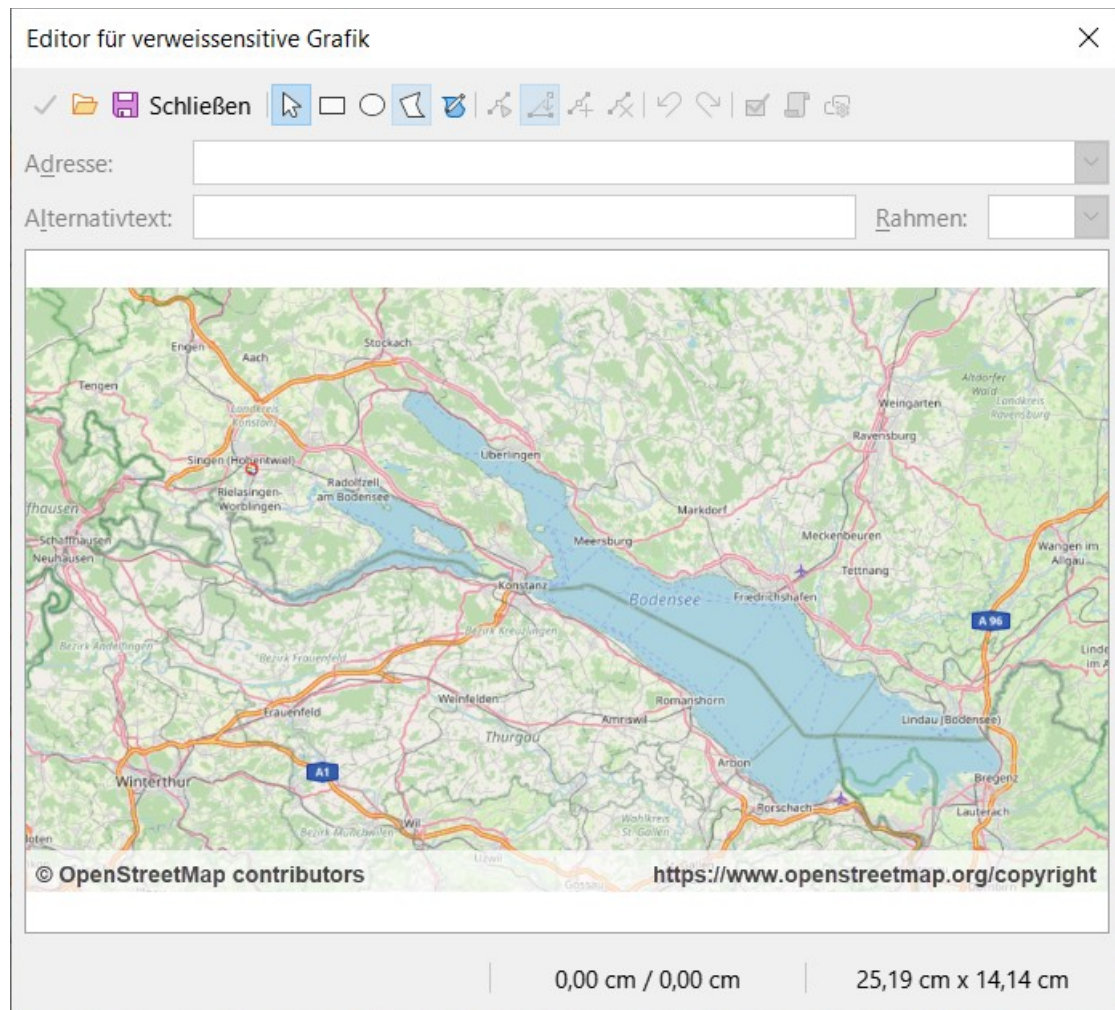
Editor für verweissensitive Grafik

Schließen

Adresse:

Alternativtext:

Rahmen:

Engen
Aach
Stockach
Tengen
Landkreis Konstanz
Altdorfer Wald
Landkreis Ravensburg
Weingarten
Ravensburg
Singen (Hohentwiel)
Überlingen
Radolfzell am Bodensee
Rielasingen-Worblingen
ffhausen
Markdorf
Schaffhausen
Neuhausen
Meersburg
Meckenbeuren
Wangen im Allgäu
Tettnang
Konstanz
Bodensee
Friedrichshafen
Bezirk Kreuzlingen
A 96
Bezirk Andelfingen
Bezirk Frauenfeld
Linde im A
Weinfelden
Romanshorn
Frauenfeld
Amriswil
Lindau (Bodensee)
Thurgau
Arbon
A1
Winterthur
Bregenz
Rorschach
Lauterach
Wahlkreis St. Gallen
Bezirk Münchwilen
Wil
loten
Uzwil
Gossau

© OpenStreetMap contributors
https://www.openstreetmap.org/copyright

0,00 cm / 0,00 cm
25,19 cm x 14,14 cm